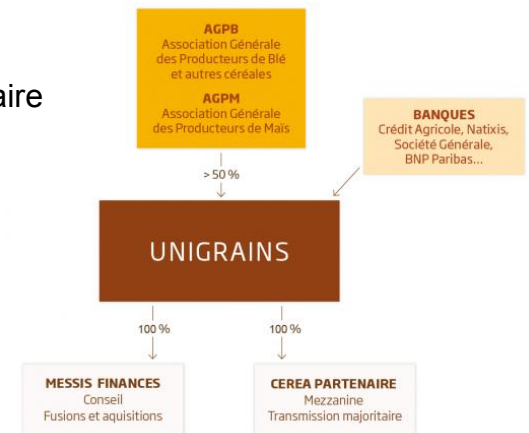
aire

AGPB
Association Générale des Producteurs de Blé et autres céréales

AGPM
Association Générale des Producteurs de Maïs

BANQUES
Crédit Agricole, Natixis, Société Générale, BNP Paribas...

> 50 %

UNIGRAINS

100 %

100 %

MESSIS FINANCES
Conseil
Fusions et aquisitions

CEREA PARTENAIRE
Mezzanine
Transmission majoritaire